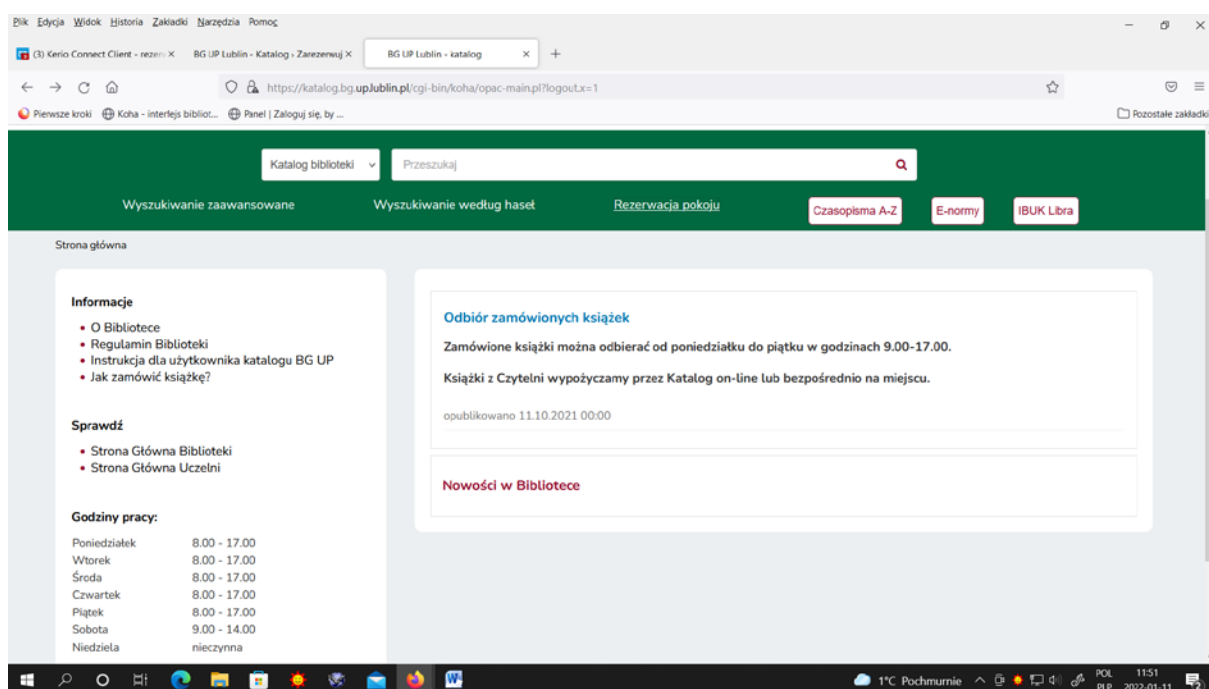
Plik Edycja Widok Historia Zakładki Narzędzia Pomoc

(3) Kerio Connect Client - rezerw ×   BG UP Lublin - Katalog › Zarezerwuj ×   BG UP Lublin - katalog ×   +

https://katalog.bg.up.lublin.pl/cgi-bin/koha/opac-main.pl?logout.x=1

Pierwsze kroki   Koha - interfejs bibliot...   Panel | Zaloguj się, by ...   Pozostałe zakładki

Katalog biblioteki   Przeszukaj

Wyszukiwanie zaawansowane   Wyszukiwanie według haseł   Rezerwacja pokoju   Czasopisma A-Z   E-normy   IBUK Libra

Strona główna

Informacje
• O Bibliotece
• Regulamin Biblioteki
• Instrukcja dla użytkownika katalogu BG UP
• Jak zamówić książkę?

Sprawdź
• Strona Główna Biblioteki
• Strona Główna Uczelni

Godziny pracy:

| Poniedziałek | 8.00 - 17.00 |
|---|---|
| Wtorek | 8.00 - 17.00 |
| Środa | 8.00 - 17.00 |
| Czwartek | 8.00 - 17.00 |
| Piątek | 8.00 - 17.00 |
| Sobota | 9.00 - 14.00 |
| Niedziela | nieczynna |

Odbiór zamówionych książek

Zamówione książki można odbierać od poniedziałku do piątku w godzinach 9.00-17.00.

Książki z Czytelni wypożyczamy przez Katalog on-line lub bezpośrednio na miejscu.

opublikowano 11.10.2021 00:00

Nowości w Bibliotece

1°C Pochmurnie   POL PLP   11:51 2022-01-11